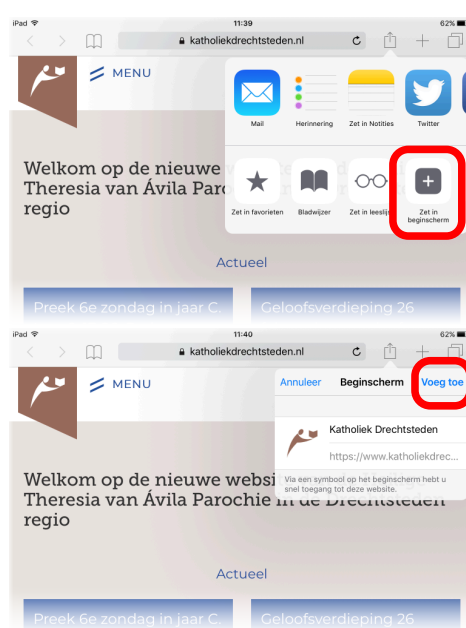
iPad 11:39 62%

katholiekdrechtsteden.nl

MENU

Mail

Herinnering

Zet in Notities

Twitter

Welkom op de nieuwe Theresia van Ávila Paro regio

Zet in favorieten

Bladwijzer

Zet in leeslijs

Zet in beginscherm

Actueel

Preek 6e zondag in jaar C.

Geloofsverdieping 26

iPad 11:40 62%

katholiekdrechtsteden.nl

MENU

Annuleer

Beginscherm

Voeg toe

Katholiek Drechtsteden

https://www.katholiekdrec...

Via een symbool op het beginscherm hebt u snel toegang tot deze website.

Welkom op de nieuwe websi Theresia van Ávila Parochie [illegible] Drechtsteden regio

Actueel

Preek 6e zondag in jaar C.

Geloofsverdieping 26